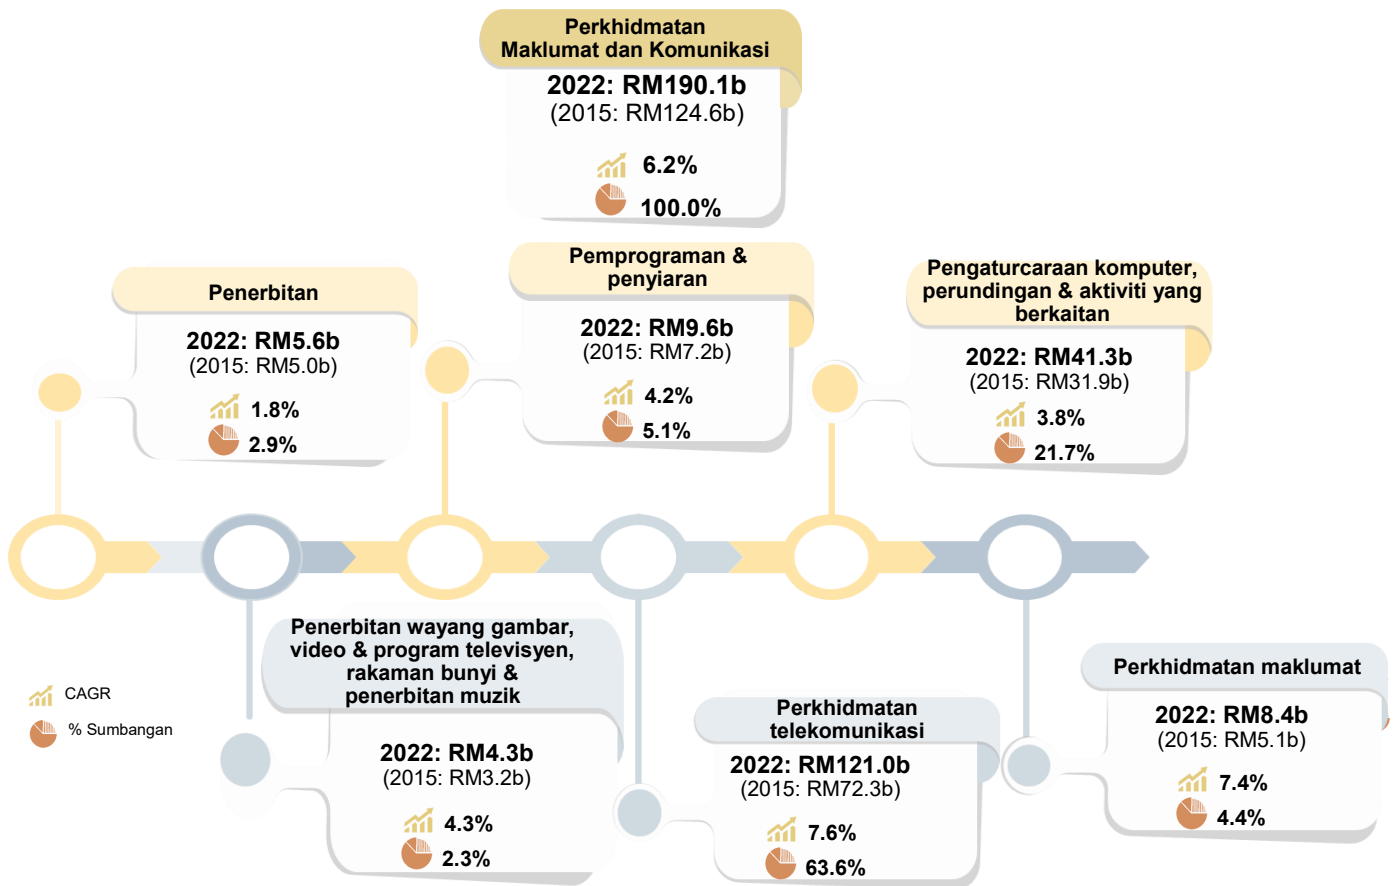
Perkhidmatan Maklumat dan Komunikasi
2022: RM190.1b
(2015: RM124.6b)
6.2%
100.0%

Penerbitan
2022: RM5.6b
(2015: RM5.0b)
1.8%
2.9%

Pemprograman & penyiaran
2022: RM9.6b
(2015: RM7.2b)
4.2%
5.1%

Pengaturcaraan komputer, perundingan & aktiviti yang berkaitan
2022: RM41.3b
(2015: RM31.9b)
3.8%
21.7%

Penerbitan wayang gambar, video & program televisyen, rakaman bunyi & penerbitan muzik
2022: RM4.3b
(2015: RM3.2b)
4.3%
2.3%

Perkhidmatan telekomunikasi
2022: RM121.0b
(2015: RM72.3b)
7.6%
63.6%

Perkhidmatan maklumat
2022: RM8.4b
(2015: RM5.1b)
7.4%
4.4%

CAGR
% Sumbangan